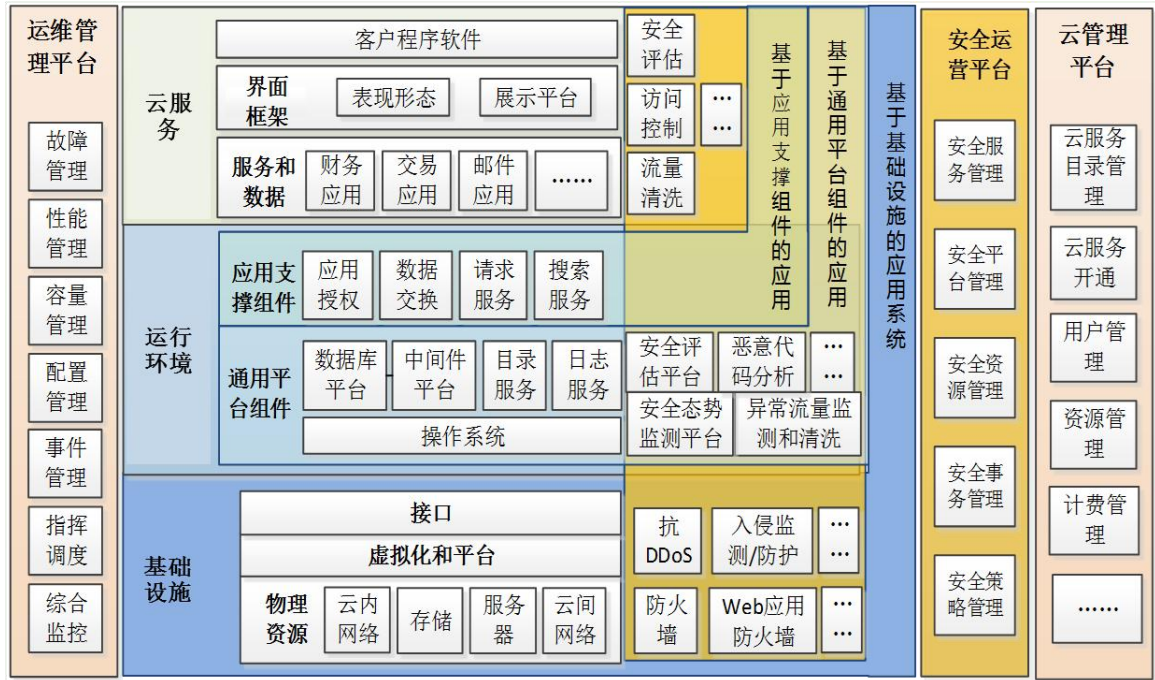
运维管理平台

故障管理

性能管理

容量管理

配置管理

事件管理

指挥调度

综合监控

云服务

客户程序软件

界面框架

表现形态

展示平台

服务和数据

财务应用

交易应用

邮件应用

……

安全评估

访问控制

流量清洗

…

…

基于应用支撑组件的应用

基于通用平台组件的应用

基于基础设施的应用系统

运行环境

应用支撑组件

应用授权

数据交换

请求服务

搜索服务

通用平台组件

数据库平台

中间件平台

目录服务

日志服务

操作系统

安全评估平台

恶意代码分析

…

…

安全态势监测平台

异常流量监测和清洗

基础设施

接口

虚拟化和平台

物理资源

云内网络

存储

服务器

云间网络

抗DDoS

入侵监测/防护

…

…

防火墙

Web应用防火墙

…

…

安全运营平台

安全服务管理

安全平台管理

安全资源管理

安全事务管理

安全策略管理

云管理平台

云服务目录管理

云服务开通

用户管理

资源管理

计费管理

……